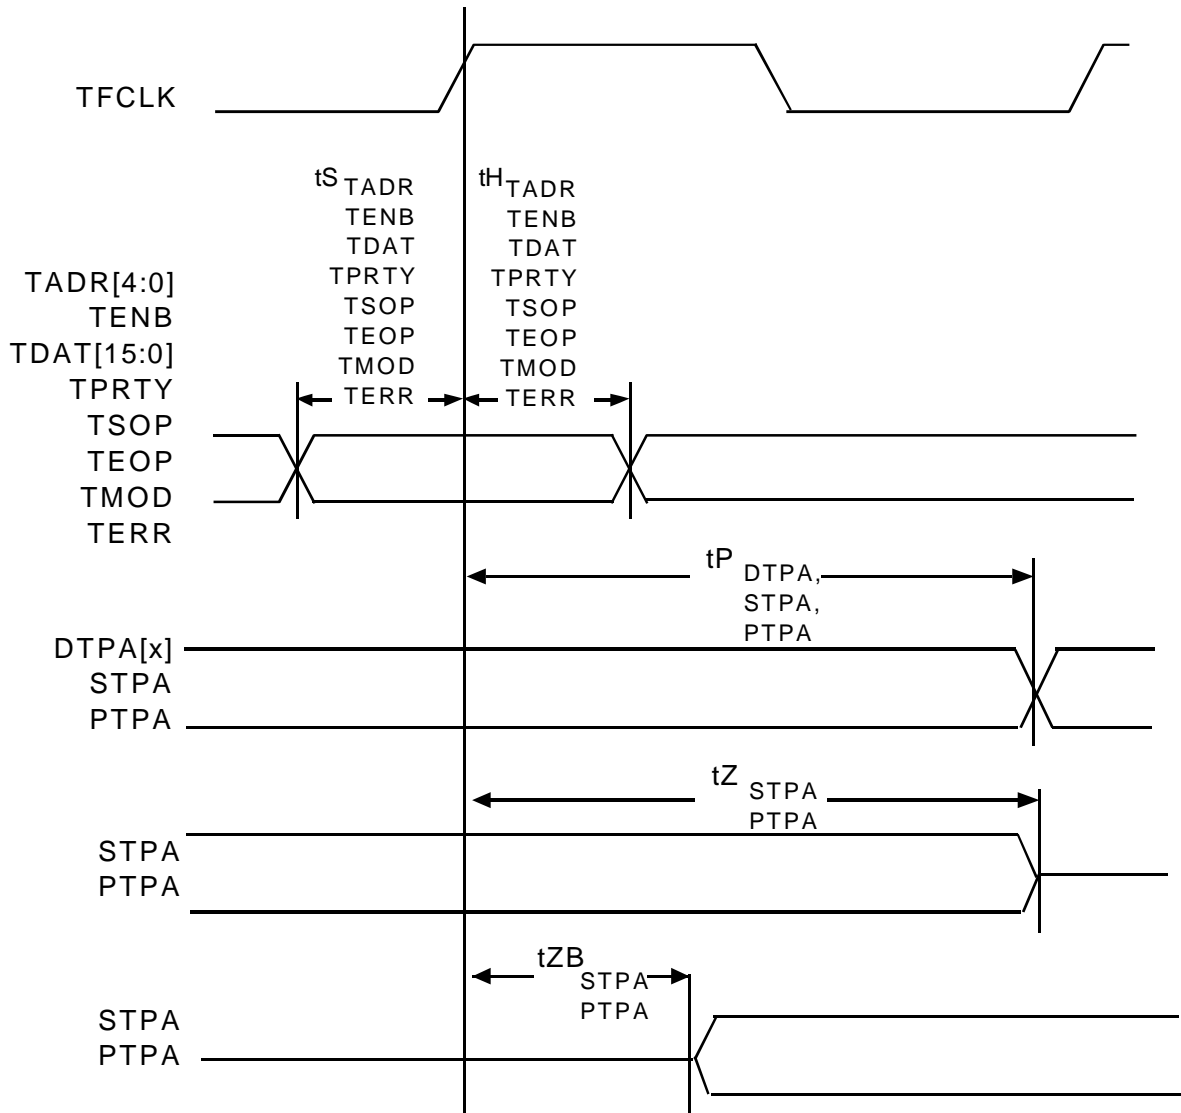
TFCLK

tS TADR
TENB
TDAT
TPRTY
TSOP
TEOP
TMOD
TERR

tH TADR
TENB
TDAT
TPRTY
TSOP
TEOP
TMOD
TERR

TADR[4:0]
TENB
TDAT[15:0]
TPRTY
TSOP
TEOP
TMOD
TERR

tP DTPA,
STPA,
PTPA

DTPA[x]
STPA
PTPA

tZ STPA
PTPA

STPA
PTPA

tZB STPA
PTPA

STPA
PTPA